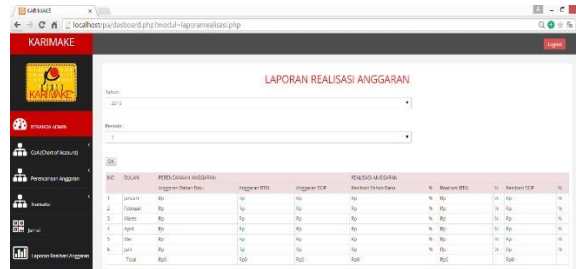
KARIMAKE

localhost/pa/dasboard.php?modul=laporanrealisasi.php

KARIMAKE

Logout

KARIMAKE

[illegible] ADMIN

COA(Chart of Account)

Perencanaan Anggaran

Transaksi

Jurnal

Laporan Realisasi Anggaran

LAPORAN REALISASI ANGGARAN

Tahun:

2015

Periode:

1

OK

| NO | BULAN | PERENCANAAN ANGGARAN | | | REALISASI ANGGARAN | | | | | |
|---|---|---|---|---|---|---|---|---|---|---|
| | | Anggaran Bahan Baku | Anggaran BTKL | Anggaran BOP | Realisasi Bahan Baku | % | Realisasi BTKL | % | Realisasi BOP | % |
| 1 | Januari | Rp | Rp | Rp | Rp | % | Rp | % | Rp | % |
| 2 | Februari | Rp | Rp | Rp | Rp | % | Rp | % | Rp | % |
| 3 | Maret | Rp | Rp | Rp | Rp | % | Rp | % | Rp | % |
| 4 | April | Rp | Rp | Rp | Rp | % | Rp | % | Rp | % |
| 5 | Mei | Rp | Rp | Rp | Rp | % | Rp | % | Rp | % |
| 6 | Juni | Rp | Rp | Rp | Rp | % | Rp | % | Rp | % |
| | Total | Rp0 | Rp0 | Rp0 | Rp0 | | Rp0 | | Rp0 | |